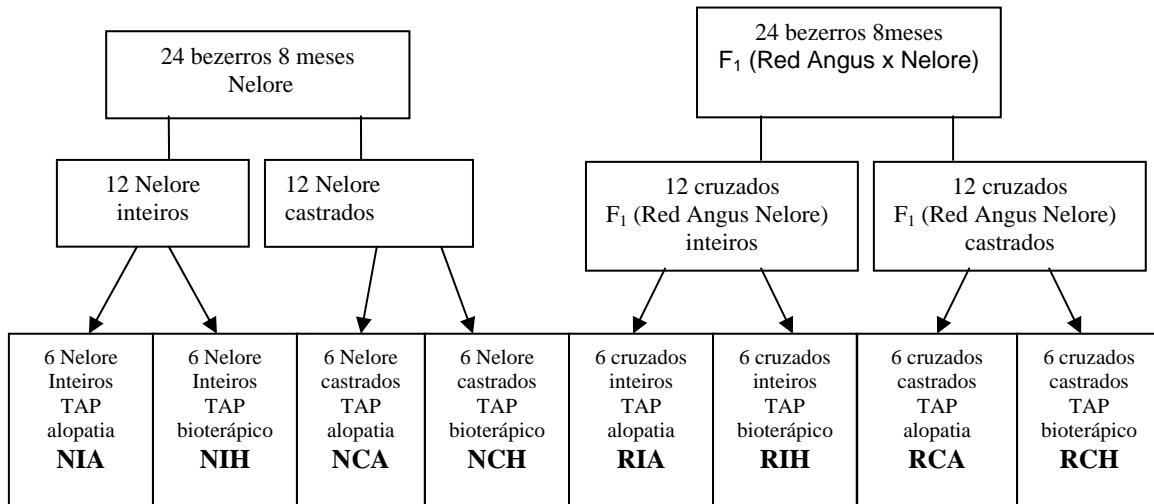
24 bezerros 8 meses
Nelore

12 Nelore
inteiros

12 Nelore
castrados

24 bezerros 8meses
$F_1$ (Red Angus x Nelore)

12 cruzados
$F_1$ (Red Angus Nelore)
inteiros

12 cruzados
$F_1$ (Red Angus Nelore)
castrados

| 6 Nelore Inteiros TAP alopatia **NIA** | 6 Nelore Inteiros TAP bioterápico **NIH** | 6 Nelore castrados TAP alopatia **NCA** | 6 Nelore castrados TAP bioterápico **NCH** | 6 cruzados inteiros TAP alopatia **RIA** | 6 cruzados inteiros TAP bioterápico **RIH** | 6 cruzados castrados TAP alopatia **RCA** | 6 cruzados castrados TAP bioterápico **RCH** |